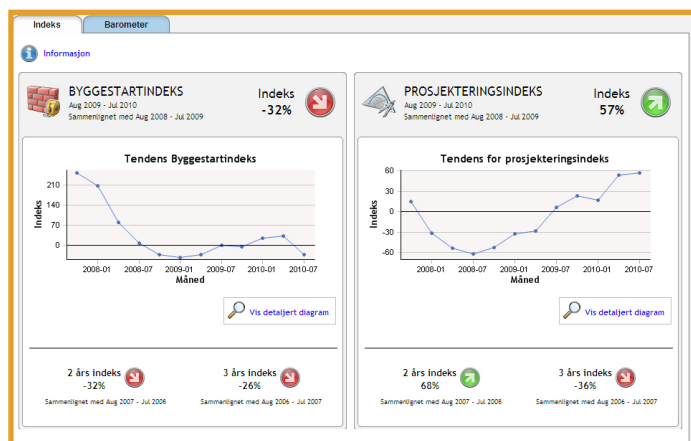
Indeks Barometer

Informasjon

BYGGESTARTINDEKS
Aug 2009 - Jul 2010
Sammenlignet med Aug 2008 - Jul 2009

Indeks
-32%

Tendens Byggestartindeks

210
140
70
0
Indeks
2008-01 2008-07 2009-01 2009-07 2010-01 2010-07
Måned

Vis detaljert diagram

2 års indeks
-32%
Sammenlignet med Aug 2007 - Jul 2008

3 års indeks
-26%
Sammenlignet med Aug 2006 - Jul 2007

PROSJEKTERINGSINDEKS
Aug 2009 - Jul 2010
Sammenlignet med Aug 2008 - Jul 2009

Indeks
57%

Tendens for prosjekteringsindeks

60
30
0
-30
-60
Indeks
2008-01 2008-07 2009-01 2009-07 2010-01 2010-07
Måned

Vis detaljert diagram

2 års indeks
68%
Sammenlignet med Aug 2007 - Jul 2008

3 års indeks
-36%
Sammenlignet med Aug 2006 - Jul 2007